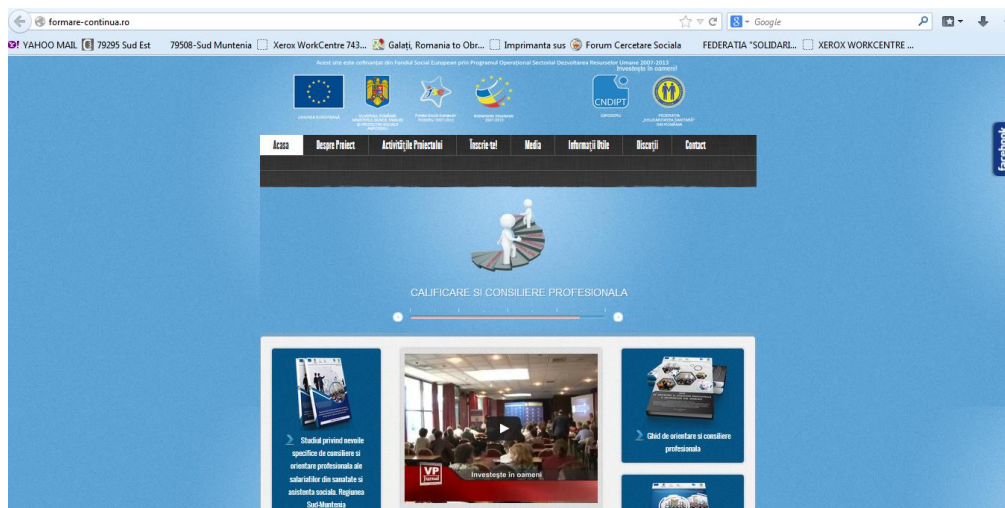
formare-continua.ro

Google

YAHOO MAIL 79295 Sud Est 79508-Sud Muntenia Xerox WorkCentre 743... Galați, Romania to Obr... Imprimanta sus Forum Cercetare Sociala FEDERATIA "SOLIDARI... XEROX WORKCENTRE ...

Acest site este cofinanțat din Fondul Social European prin Programul Operațional Sectorial Dezvoltarea Resurselor Umane 2007-2013
Investește în oameni!

UNIUNEA EUROPEANĂ

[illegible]

Fondul Social European POSDRU 2007-2013

Instrumente Structurale 2007-2013

CNDIPT

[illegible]

FEDERATIA SOLIDARITATEA SANITARA DIN ROMANIA

Acasa | Despre Proiect | Activitățile Proiectului | Înscrie-te! | Media | Informații Utile | Discuții | Contact

CALIFICARE SI CONSILIERE PROFESIONALA

Studiul privind nevoile specifice de consiliere si orientare profesionala ale salariatilor din sanatate si asistenta sociala. Regiunea Sud-Muntenia

VP Jurnal

Investește în oameni

Ghid de orientare si consiliere profesionala

facebook